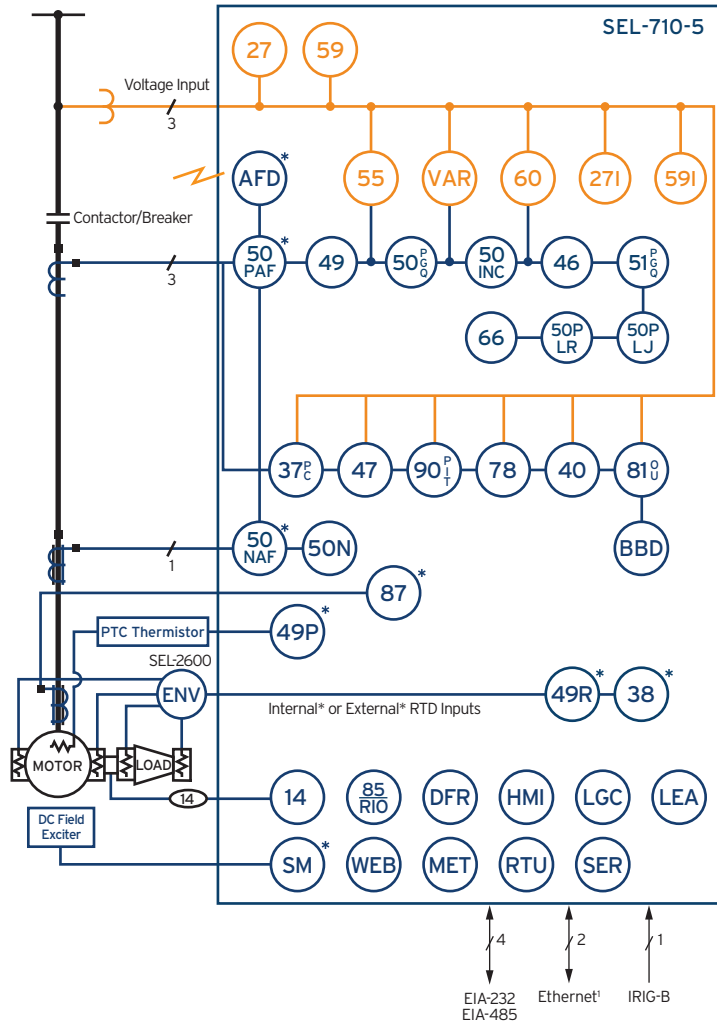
SEL-710-5

27
59
Voltage Input
3
AFD*
55
VAR
60
27I
59I
Contactor/Breaker
50 PAF*
49
$50_{Q}^{P\,G}$
50 INC
46
$51_{Q}^{P\,G}$
3
66
50P LR
50P LJ
$37_{C}^{P}$
47
$90_{T}^{P\,I}$
78
40
$81_{U}^{O}$
50 NAF*
50N
BBD
1
87*
PTC Thermistor
49P*
SEL-2600
ENV
49R*
38*
Internal* or External* RTD Inputs
MOTOR
LOAD
14
14
$\frac{85}{RIO}$
DFR
HMI
LGC
LEA
DC Field Exciter
SM*
WEB
MET
RTU
SER
4
2
1
EIA-232
EIA-485
Ethernet¹
IRIG-B